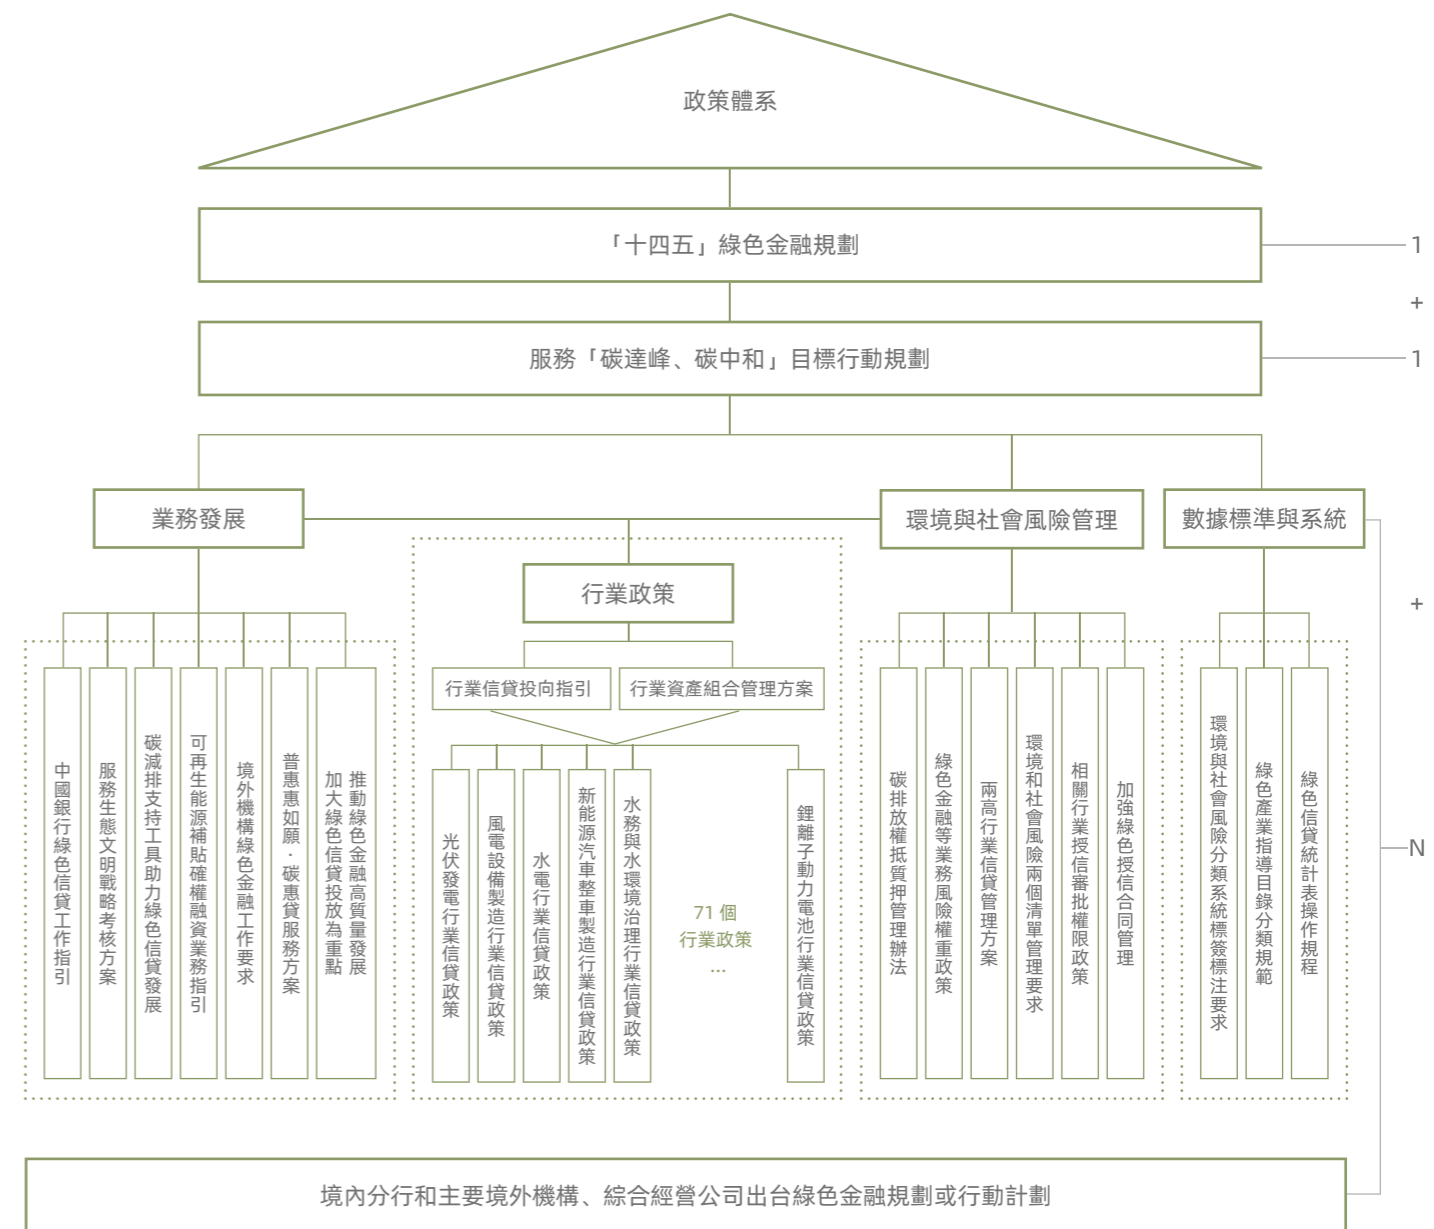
政策體系

「十四五」綠色金融規劃

1

+

服務「碳達峰、碳中和」目標行動規劃

1

業務發展

環境與社會風險管理

數據標準與系統

+

中國銀行綠色信貸工作指引

服務生態文明戰略考核方案

碳減排支持工具助力綠色信貸發展

可再生能源補貼確權融資業務指引

境外機構綠色金融工作要求

普惠惠如願·碳惠貸服務方案

推動綠色金融高質量發展 加大綠色信貸投放為重點

行業政策

行業信貸投向指引

行業資產組合管理方案

光伏發電行業信貸政策

風電設備製造行業信貸政策

水電行業信貸政策

新能源汽車整車製造行業信貸政策

水務與水環境治理行業信貸政策

71 個
行業政策
...

鋰離子動力電池行業信貸政策

碳排放權抵質押管理辦法

綠色金融等業務風險權重政策

兩高行業信貸管理方案

環境和社會風險兩個清單管理要求

相關行業授信審批權限政策

加強綠色授信合同管理

環境與社會風險分類系統標簽標注要求

綠色產業指導目錄分類規範

綠色信貸統計表操作規程

N

境內分行和主要境外機構、綜合經營公司出台綠色金融規劃或行動計劃